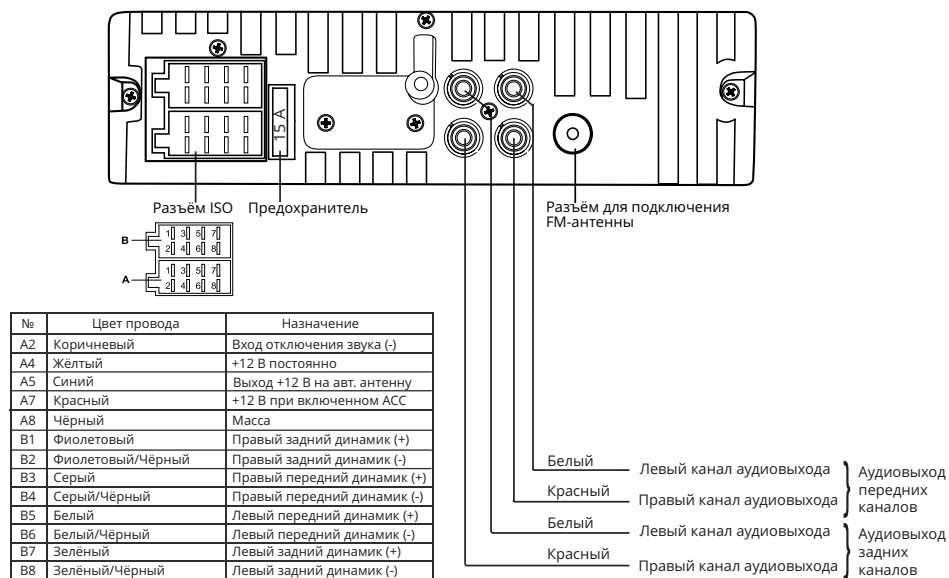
15 A

Разъём ISO

Предохранитель

Разъём для подключения FM-антенны

B
1 3 5 7
2 4 6 8

A
1 3 5 7
2 4 6 8

| № | Цвет провода | Назначение |
|---|---|---|
| A2 | Коричневый | Вход отключения звука (-) |
| A4 | Жёлтый | +12 В постоянно |
| A5 | Синий | Выход +12 В на авт. антенну |
| A7 | Красный | +12 В при включенном ACC |
| A8 | Чёрный | Масса |
| B1 | Фиолетовый | Правый задний динамик (+) |
| B2 | Фиолетовый/Чёрный | Правый задний динамик (-) |
| B3 | Серый | Правый передний динамик (+) |
| B4 | Серый/Чёрный | Правый передний динамик (-) |
| B5 | Белый | Левый передний динамик (+) |
| B6 | Белый/Чёрный | Левый передний динамик (-) |
| B7 | Зелёный | Левый задний динамик (+) |
| B8 | Зелёный/Чёрный | Левый задний динамик (-) |

Белый
Левый канал аудиовыхода

Красный
Правый канал аудиовыхода

Аудиовыход передних каналов

Белый
Левый канал аудиовыхода

Красный
Правый канал аудиовыхода

Аудиовыход задних каналов